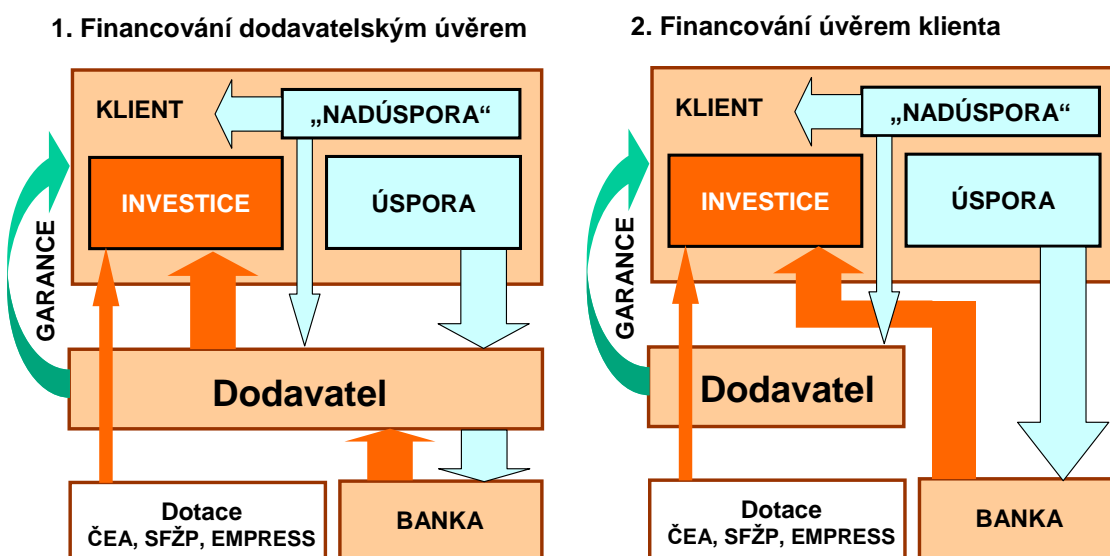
1. Financování dodavatelským úvěrem

KLIENT

„NADÚSPORA“

INVESTICE

ÚSPORA

GARANCE

Dodavatel

Dotace
ČEA, SFŽP, EMPRESS

BANKA

2. Financování úvěrem klienta

KLIENT

„NADÚSPORA“

INVESTICE

ÚSPORA

GARANCE

Dodavatel

Dotace
ČEA, SFŽP, EMPRESS

BANKA